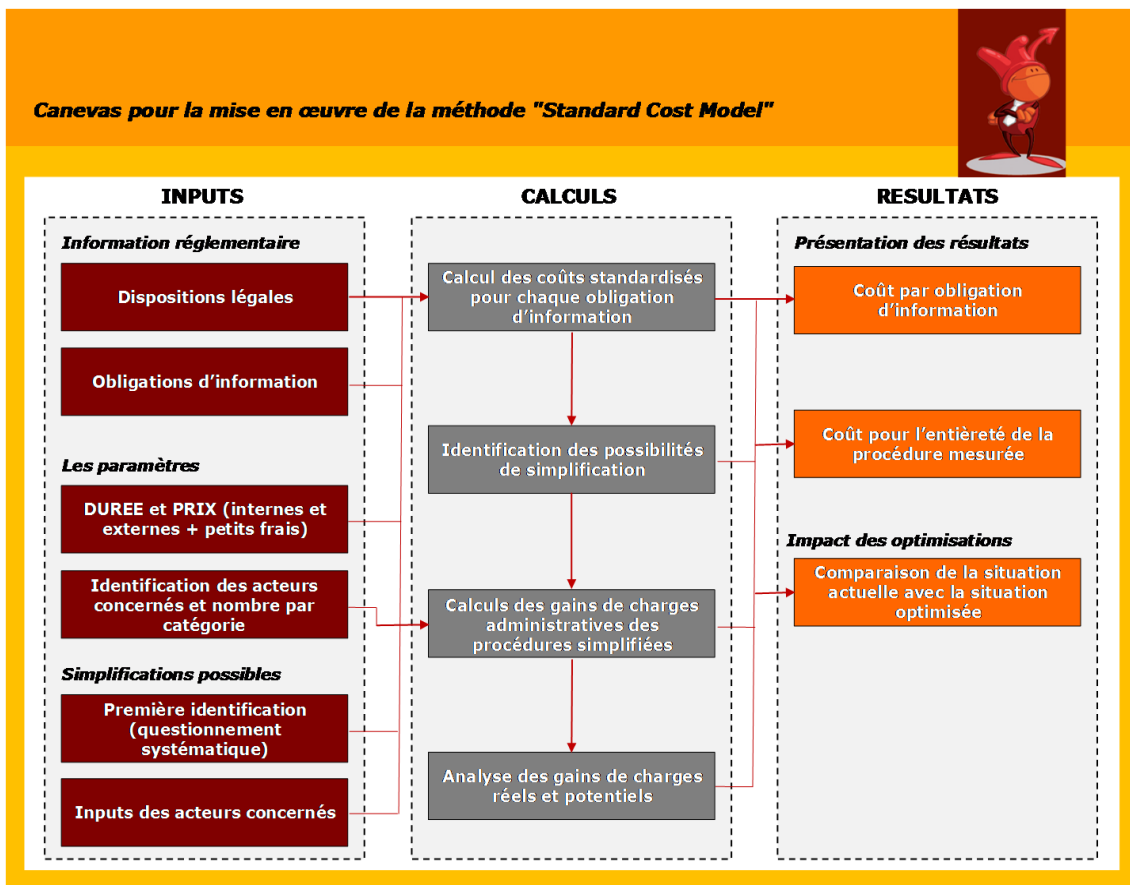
Canevas pour la mise en œuvre de la méthode "Standard Cost Model"

INPUTS

Information réglementaire

Dispositions légales

Obligations d'information

Les paramètres

DUREE et PRIX (internes et externes + petits frais)

Identification des acteurs concernés et nombre par catégorie

Simplifications possibles

Première identification (questionnement systématique)

Inputs des acteurs concernés

CALCULS

Calcul des coûts standardisés pour chaque obligation d'information

Identification des possibilités de simplification

Calculs des gains de charges administratives des procédures simplifiées

Analyse des gains de charges réels et potentiels

RESULTATS

Présentation des résultats

Coût par obligation d'information

Coût pour l'entièreté de la procédure mesurée

Impact des optimisations

Comparaison de la situation actuelle avec la situation optimisée